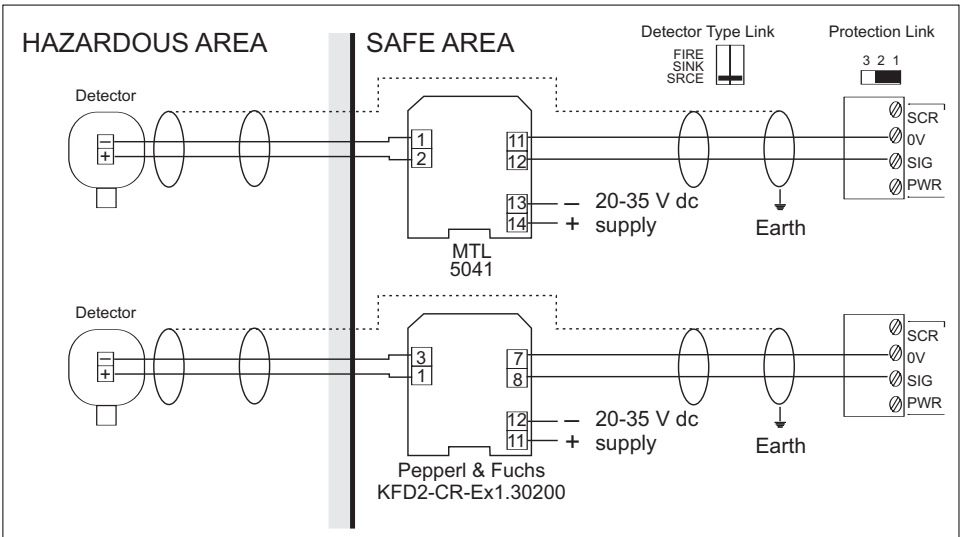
HAZARDOUS AREA

SAFE AREA

Detector Type Link
FIRE
SINK
SRCE

Protection Link
3 2 1

Detector
−
+

1
2

11
12

13 − 20-35 V dc
14 + supply

MTL
5041

Earth

SCR
0V
SIG
PWR

Detector
−
+

3
1

7
8

12 − 20-35 V dc
11 + supply

Pepperl & Fuchs
KFD2-CR-Ex1.30200

Earth

SCR
0V
SIG
PWR